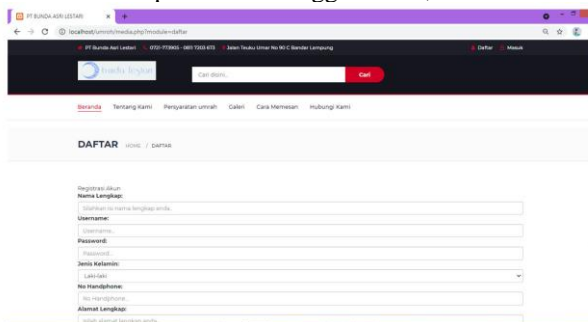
PT BUNDA ASRI LESTARI ×
localhost/umroh/media.php?module=daftar

PT Bunda Asri Lestari 0721-773905 - 0811 7203 673 Jalan Teuku Umar No 90 C Bandar Lampung Daftar Masuk

bunda lestari
Cari disini...
Cari

Beranda Tentang Kami Persyaratan umrah Galeri Cara Memesan Hubungi Kami

DAFTAR HOME / DAFTAR

Registrasi Akun
Nama Lengkap:
Silahkan isi nama lengkap anda..
Username:
Username...
Password:
Password...
Jenis Kelamin:
Laki-laki
No Handphone:
No Handphone..
Alamat Lengkap:
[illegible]